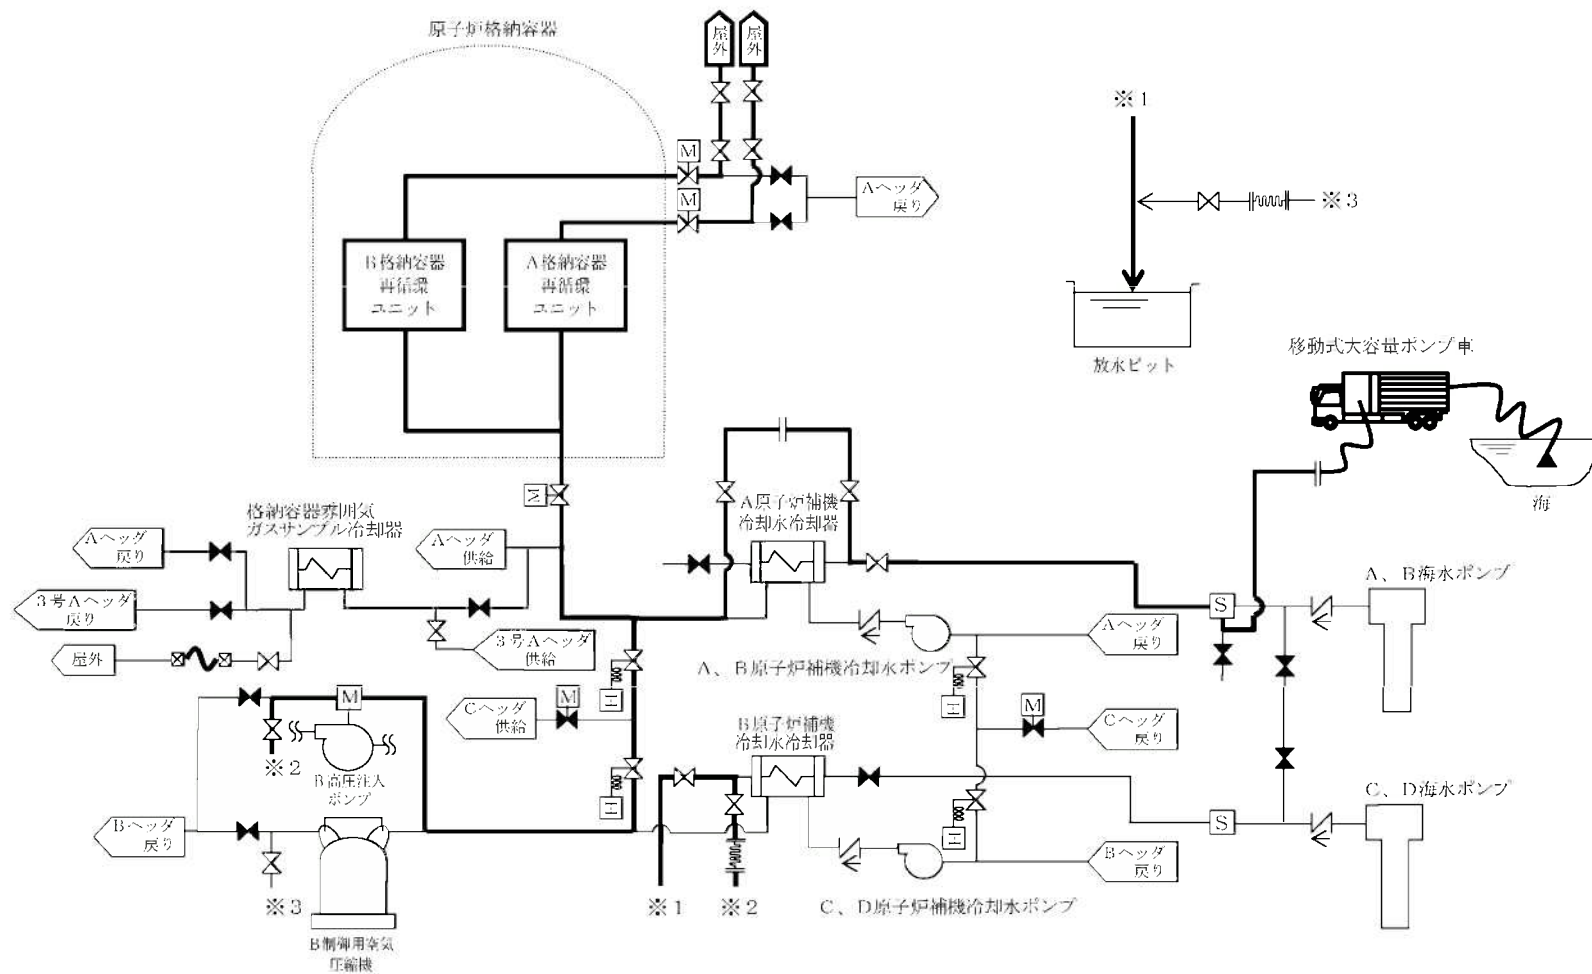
原子炉格納容器

屋外

屋外

M

M

Aヘッダ 戻り

B格納容器 再循環 ユニット

A格納容器 再循環 ユニット

※1

※3

放水ピット

移動式大容量ポンプ車

海

M

格納容器雰囲気 ガスサンプル冷却器

Aヘッダ 戻り

3号Aヘッダ 戻り

屋外

Aヘッダ 供給

3号Aヘッダ 供給

A原子炉補機 冷却水冷却器

S

A、B海水ポンプ

Aヘッダ 戻り

A、B原子炉補機冷却水ポンプ

M

Cヘッダ 供給

M

M

Cヘッダ 戻り

※2

B高圧注入 ポンプ

B原子炉補機 冷却水冷却器

Bヘッダ 戻り

S

C、D海水ポンプ

Bヘッダ 戻り

※3

B制御用空気 圧縮機

※1

※2

C、D原子炉補機冷却水ポンプ